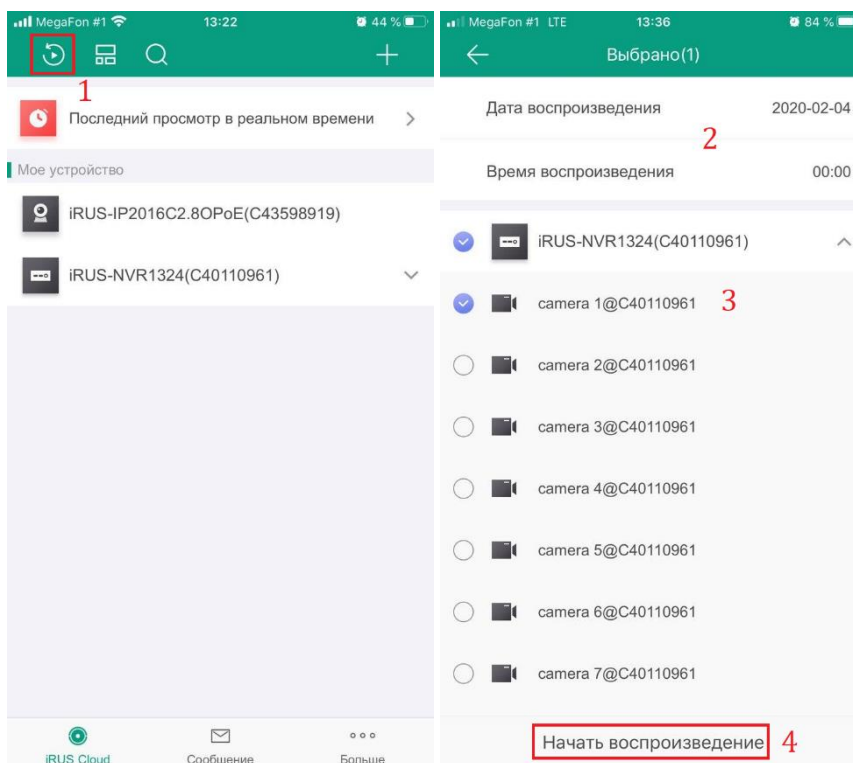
MegaFon #1 13:22 44 %

1

Последний просмотр в реальном времени

Мое устройство

iRUS-IP2016C2.8OPoE(C43598919)

iRUS-NVR1324(C40110961)

iRUS Cloud Сообщение Больше

MegaFon #1 LTE 13:36 84 %

Выбрано(1)

Дата воспроизведения 2020-02-04

2

Время воспроизведения 00:00

iRUS-NVR1324(C40110961)

camera 1@C40110961 3

camera 2@C40110961

camera 3@C40110961

camera 4@C40110961

camera 5@C40110961

camera 6@C40110961

camera 7@C40110961

Начать воспроизведение 4